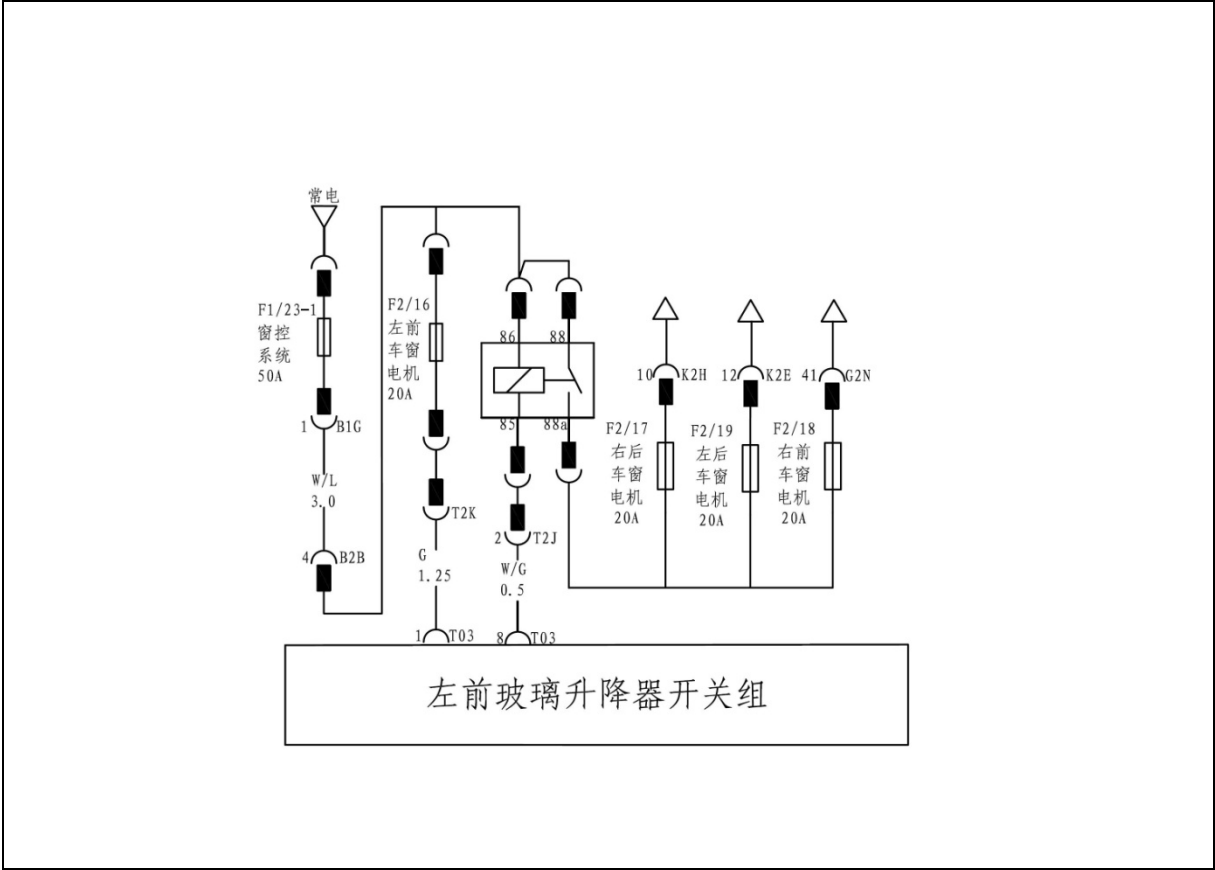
常电

F1/23-1
窗控
系统
50A

1 B1G

W/L
3.0

4 B2B

F2/16
左前
车窗
电机
20A

T2K

G
1.25

1 T03

86 88

85 88a

2 T2J

W/G
0.5

8 T03

10 K2H

12 K2E

41 G2N

F2/17
右后
车窗
电机
20A

F2/19
左后
车窗
电机
20A

F2/18
右前
车窗
电机
20A

左前玻璃升降器开关组